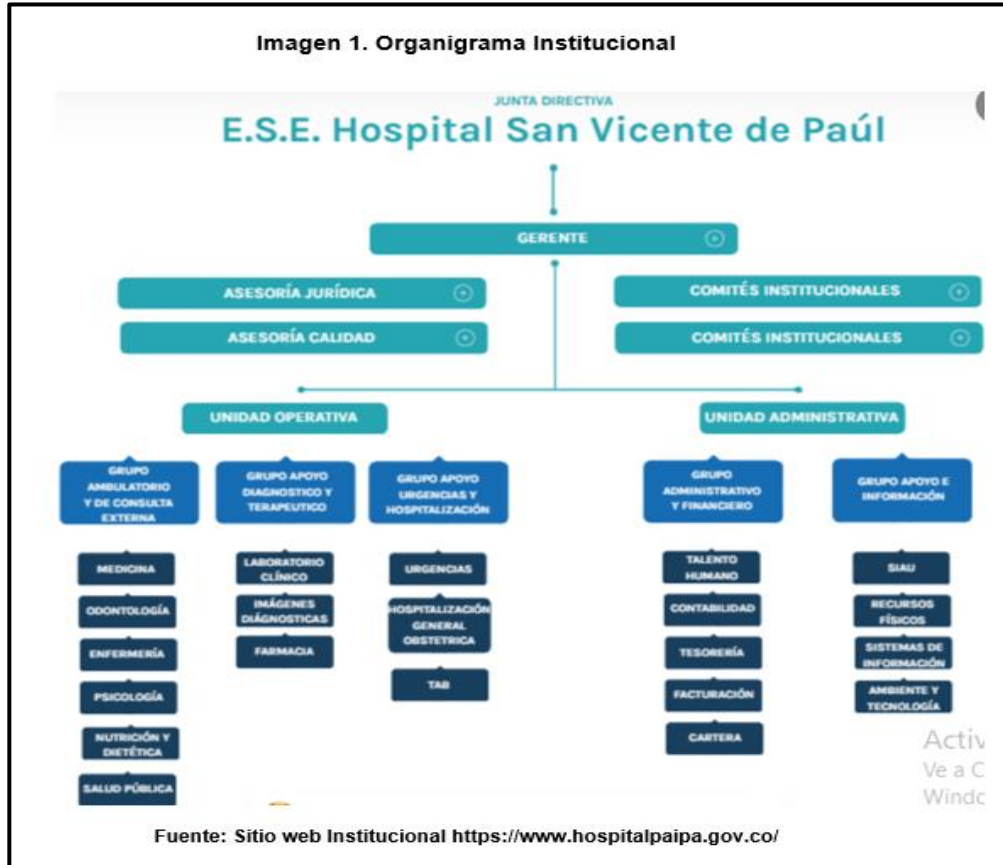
Imagen 1. Organigrama Institucional

JUNTA DIRECTIVA

E.S.E. Hospital San Vicente de Paúl

GERENTE

ASESORÍA JURÍDICA

ASESORÍA CALIDAD

COMITÉS INSTITUCIONALES

COMITÉS INSTITUCIONALES

UNIDAD OPERATIVA

UNIDAD ADMINISTRATIVA

GRUPO AMBULATORIO Y DE CONSULTA EXTERNA

GRUPO APOYO DIAGNOSTICO Y TERAPEUTICO

GRUPO APOYO URGENCIAS Y HOSPITALIZACIÓN

GRUPO ADMINISTRATIVO Y FINANCIERO

GRUPO APOYO E INFORMACIÓN

MEDICINA

ODONTOLOGÍA

ENFERMERÍA

PSICOLOGÍA

NUTRICIÓN Y DIETÉTICA

SALUD PÚBLICA

LABORATORIO CLÍNICO

IMÁGENES DIAGNOSTICAS

FARMACIA

URGENCIAS

HOSPITALIZACIÓN GENERAL OBSTETRICA

TAB

TALENTO HUMANO

CONTABILIDAD

TESORERÍA

FACTURACIÓN

CARTERA

SIAU

RECURSOS FÍSICOS

SISTEMAS DE INFORMACIÓN

AMBIENTE Y TECNOLOGÍA

Activ
Ve a C
Windo

Fuente: Sitio web Institucional https://www.hospitalpaipa.gov.co/